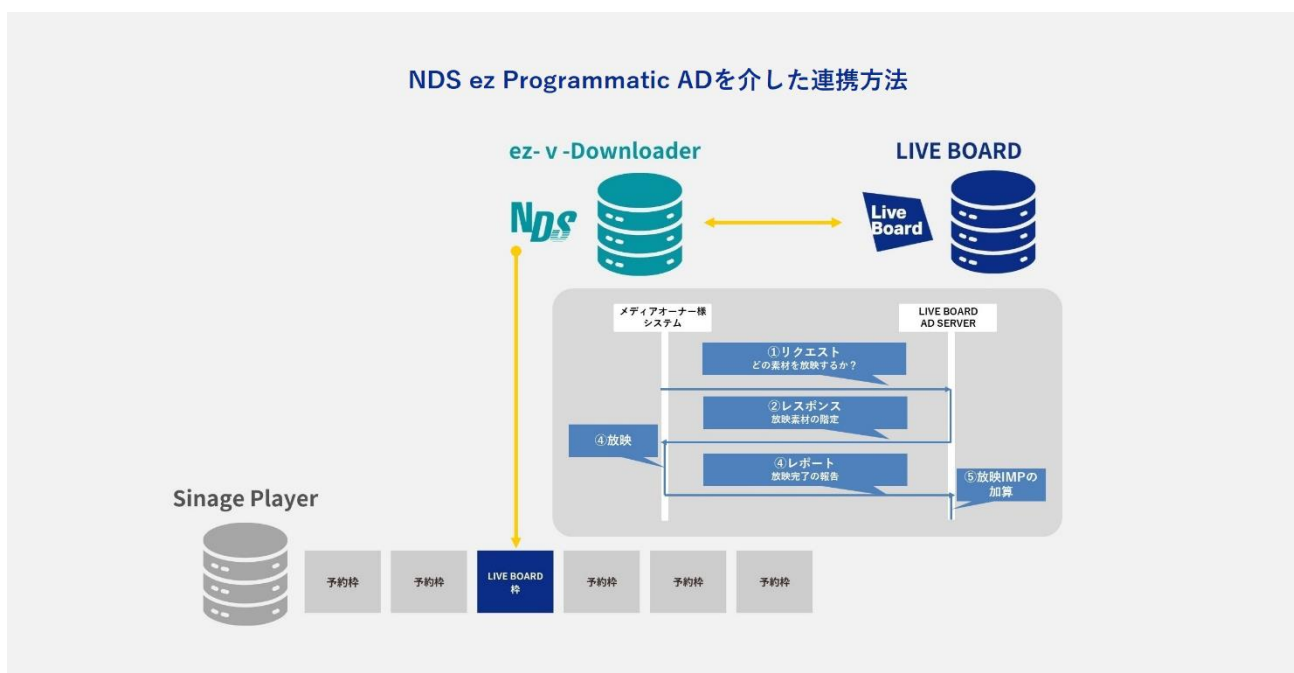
NDS ez Programmatic ADを介した連携方法

ez- v -Downloader

LIVE BOARD

NDS

Live Board

メディアオーナー様
システム

LIVE BOARD
AD SERVER

①リクエスト
どの素材を放映するか？

②レスポンス
放映素材の指定

④放映

④レポート
放映完了の報告

⑤放映IMPの加算

Sinage Player

予約枠

予約枠

LIVE BOARD 枠

予約枠

予約枠

予約枠